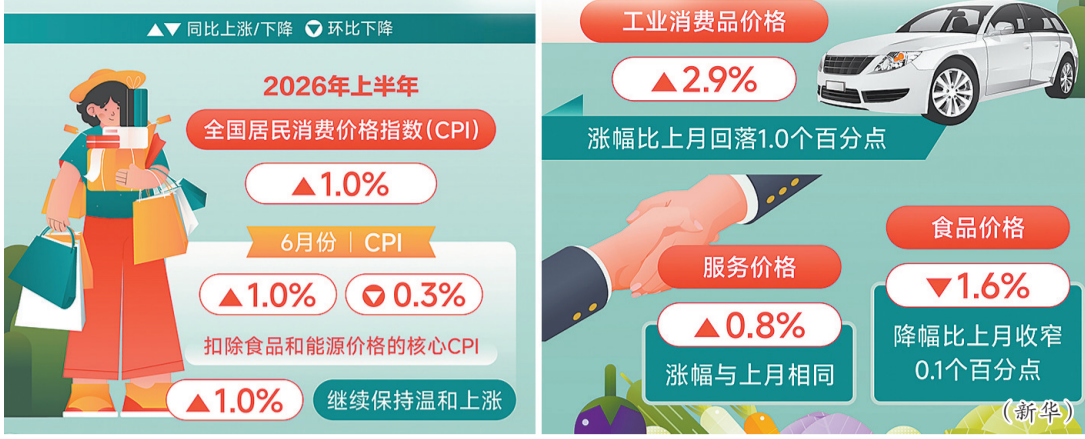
▲▼ 同比上涨/下降 ▼ 环比下降

2026年上半年

全国居民消费价格指数(CPI)

▲1.0%

6月份 | CPI

▲1.0% ▼ 0.3%

扣除食品和能源价格的核心CPI

▲1.0% 继续保持温和上涨

工业消费品价格

▲2.9%

涨幅比上月回落1.0个百分点

服务价格

▲0.8%

涨幅与上月相同

食品价格

▼1.6%

降幅比上月收窄0.1个百分点

(新华)